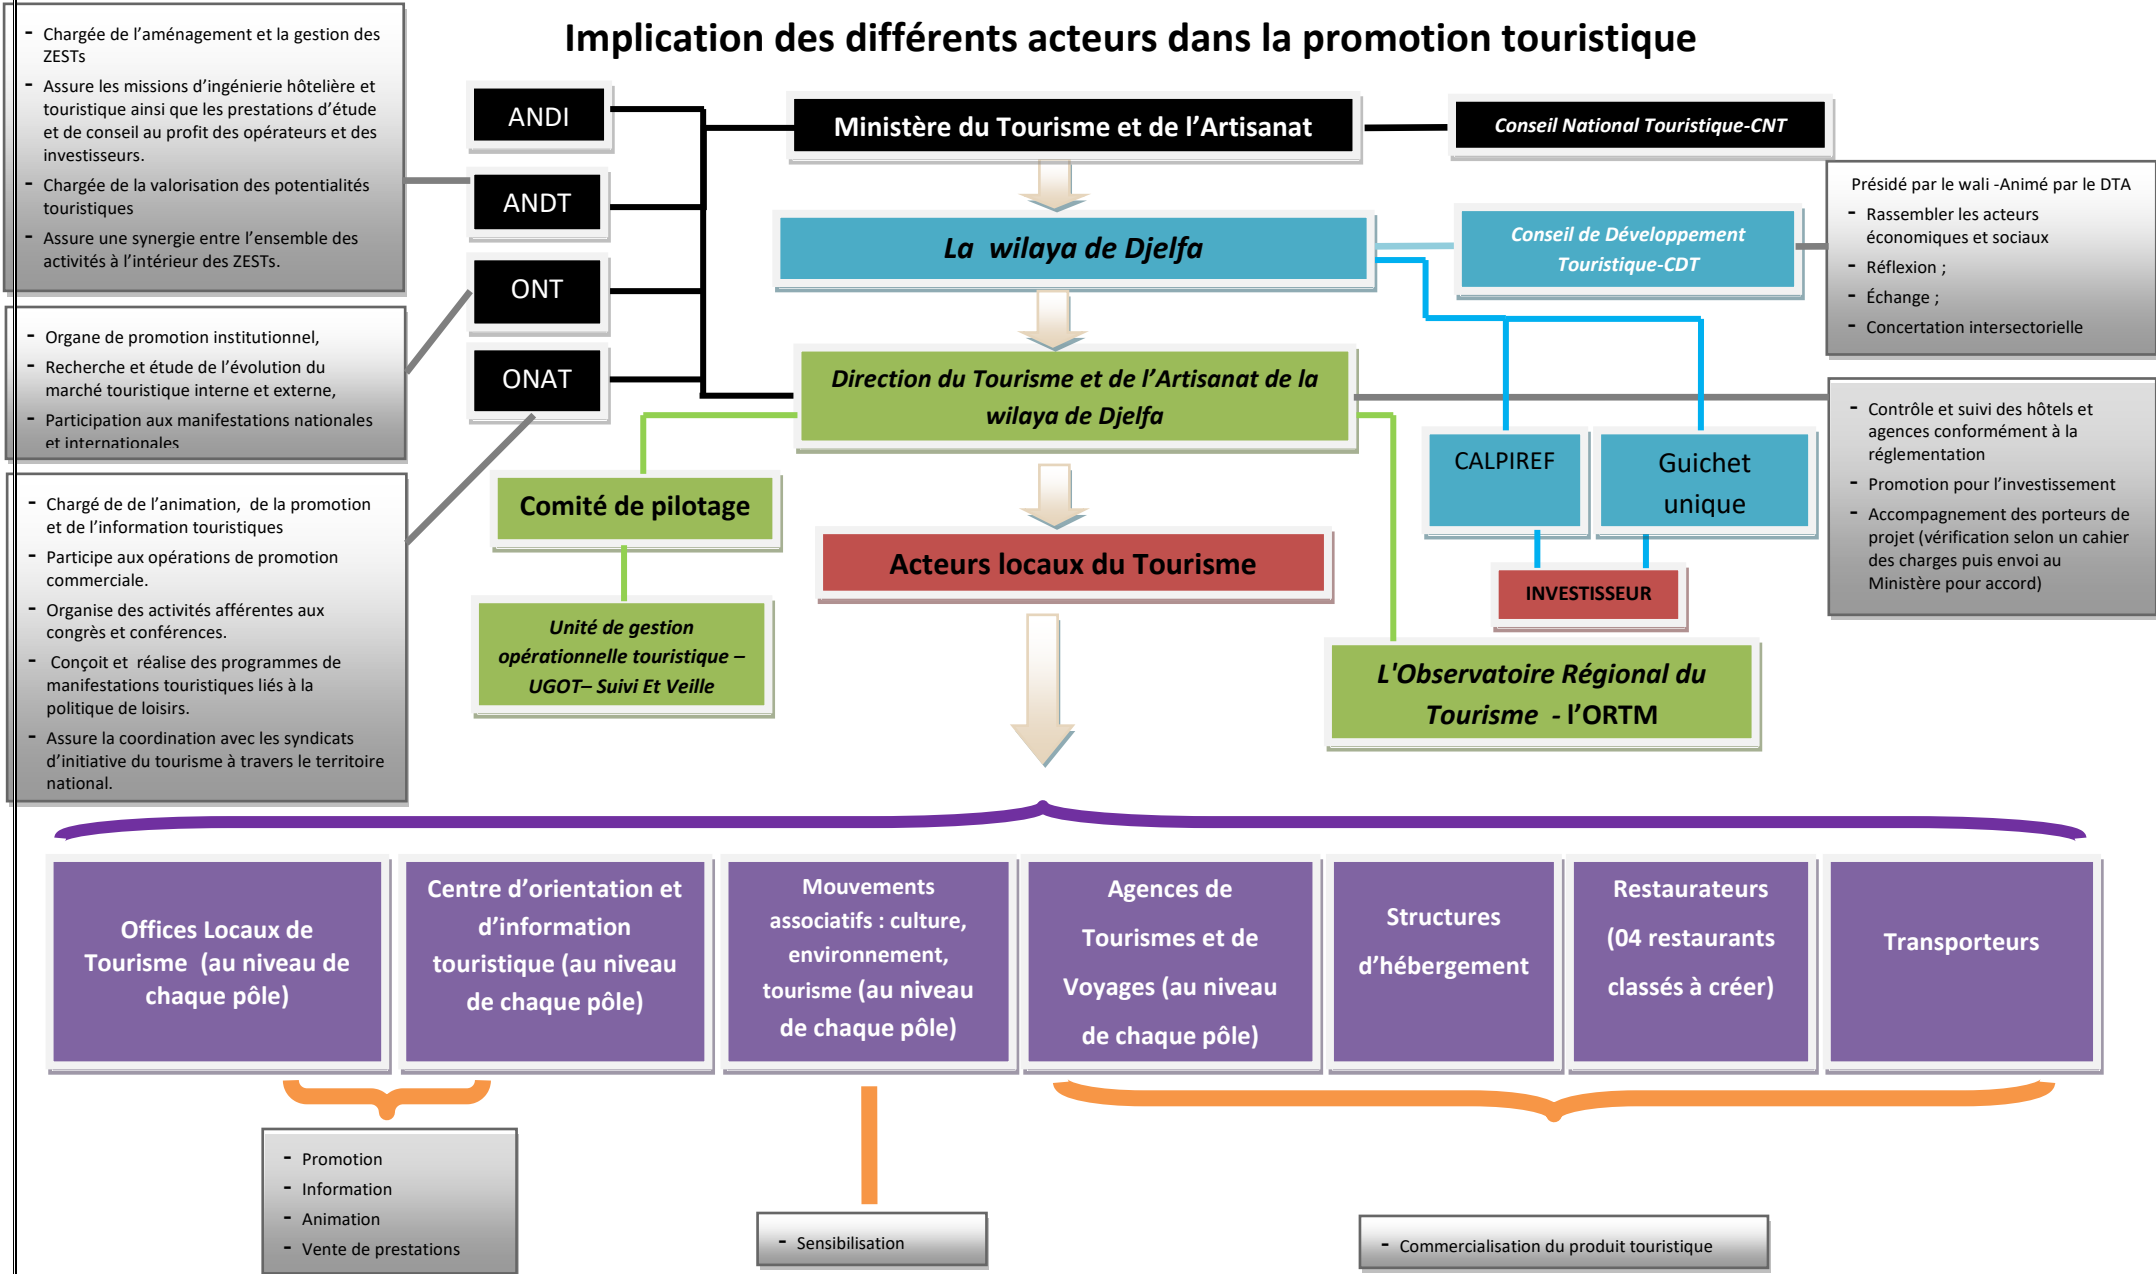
Implication des différents acteurs dans la promotion touristique

- Chargée de l'aménagement et la gestion des ZESTs
- Assure les missions d'ingénierie hôtelière et touristique ainsi que les prestations d'étude et de conseil au profit des opérateurs et des investisseurs.
- Chargée de la valorisation des potentialités touristiques
- Assure une synergie entre l'ensemble des activités à l'intérieur des ZESTs.

- Organe de promotion institutionnel,
- Recherche et étude de l'évolution du marché touristique interne et externe,
- Participation aux manifestations nationales et internationales

- Chargé de de l'animation, de la promotion et de l'information touristiques
- Participe aux opérations de promotion commerciale.
- Organise des activités afférentes aux congrès et conférences.
- Conçoit et réalise des programmes de manifestations touristiques liés à la politique de loisirs.
- Assure la coordination avec les syndicats d'initiative du tourisme à travers le territoire national.

ANDI

ANDT

ONT

ONAT

Ministère du Tourisme et de l'Artisanat

Conseil National Touristique-CNT

La wilaya de Djelfa

Conseil de Développement Touristique-CDT

Présidé par le wali -Animé par le DTA
- Rassembler les acteurs économiques et sociaux
- Réflexion ;
- Échange ;
- Concertation intersectorielle

Direction du Tourisme et de l'Artisanat de la wilaya de Djelfa

- Contrôle et suivi des hôtels et agences conformément à la réglementation
- Promotion pour l'investissement
- Accompagnement des porteurs de projet (vérification selon un cahier des charges puis envoi au Ministère pour accord)

CALPIREF

Guichet unique

INVESTISSEUR

Comité de pilotage

Unité de gestion opérationnelle touristique – UGOT– Suivi Et Veille

Acteurs locaux du Tourisme

L'Observatoire Régional du Tourisme - l'ORTM

Offices Locaux de Tourisme (au niveau de chaque pôle)

Centre d'orientation et d'information touristique (au niveau de chaque pôle)

Mouvements associatifs : culture, environnement, tourisme (au niveau de chaque pôle)

Agences de Tourismes et de Voyages (au niveau de chaque pôle)

Structures d'hébergement

Restaurateurs (04 restaurants classés à créer)

Transporteurs

- Promotion
- Information
- Animation
- Vente de prestations

- Sensibilisation

- Commercialisation du produit touristique